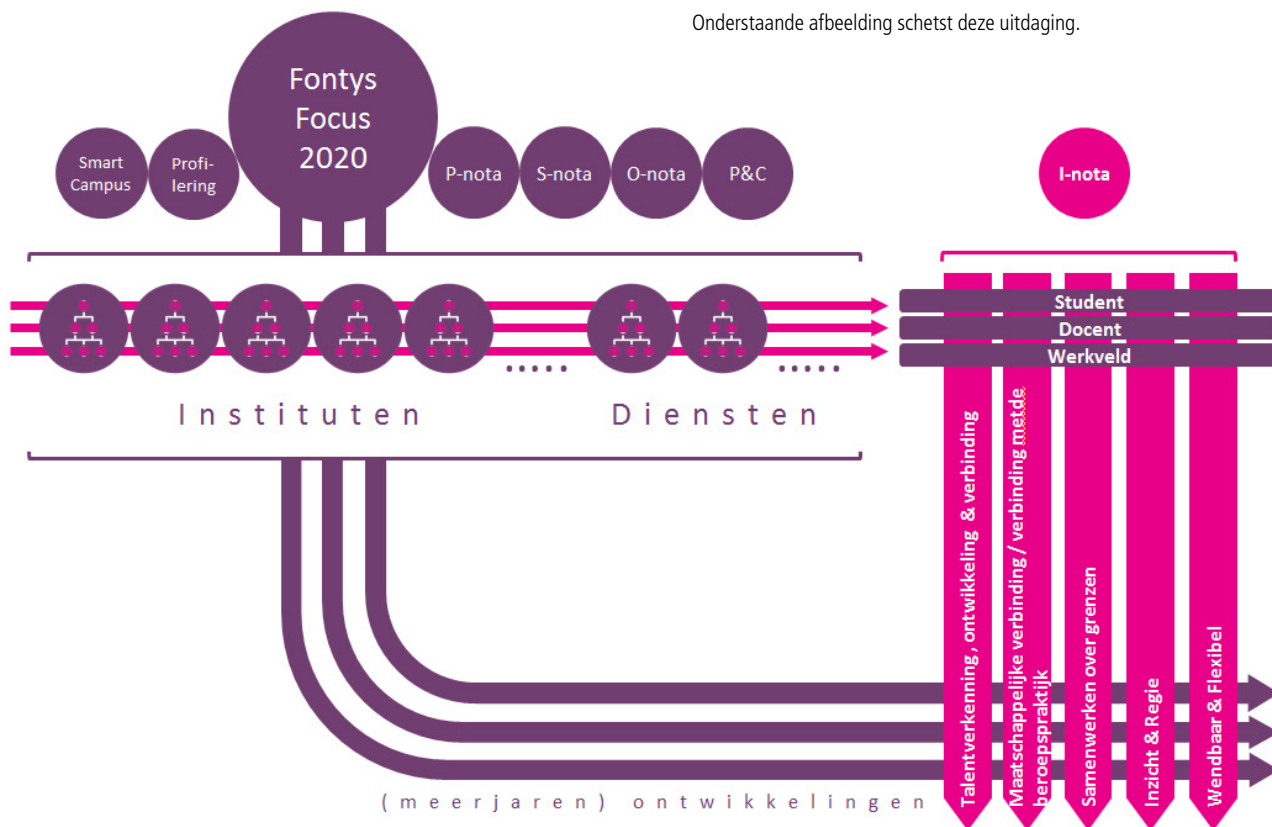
Onderstaande afbeelding schetst deze uitdaging.

Smart Campus

Profi-lering

Fontys Focus 2020

P-nota

S-nota

O-nota

P&C

I-nota

Student

Docent

Werkveld

. . . . .

. . . . .

Instituten

Diensten

Talentverkenning, ontwikkeling & verbinding

Maatschappelijke verbinding / verbinding metde beroepspraktijk

Samenwerken over grenzen

Inzicht & Regie

Wendbaar & Flexibel

(meerjaren) ontwikkelingen